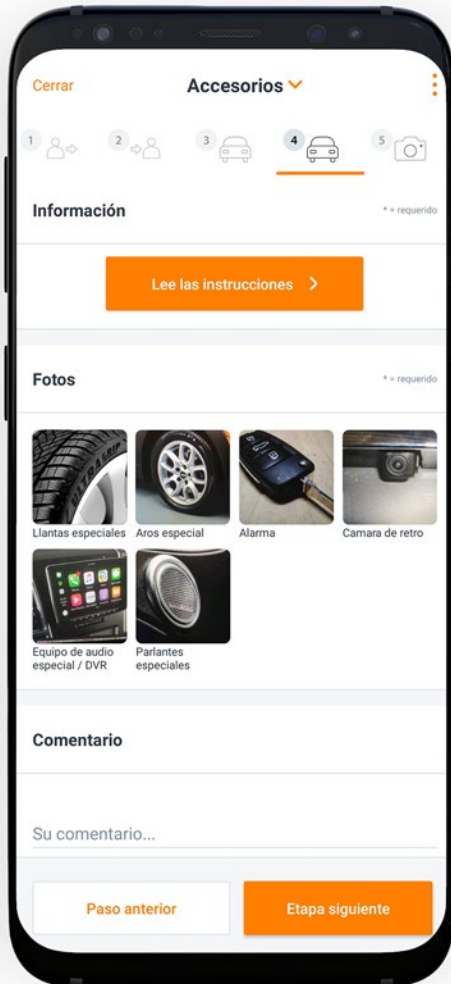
Cerrar Accesorios

1 2 3 4 5

Información * = requerido

Lee las instrucciones >

Fotos * = requerido

Llantas especiales
Aros especial
Alarma
Camara de retro
Equipo de audio especial / DVR
Parlantes especiales

Comentario

Su comentario...

Paso anterior
Etapa siguiente